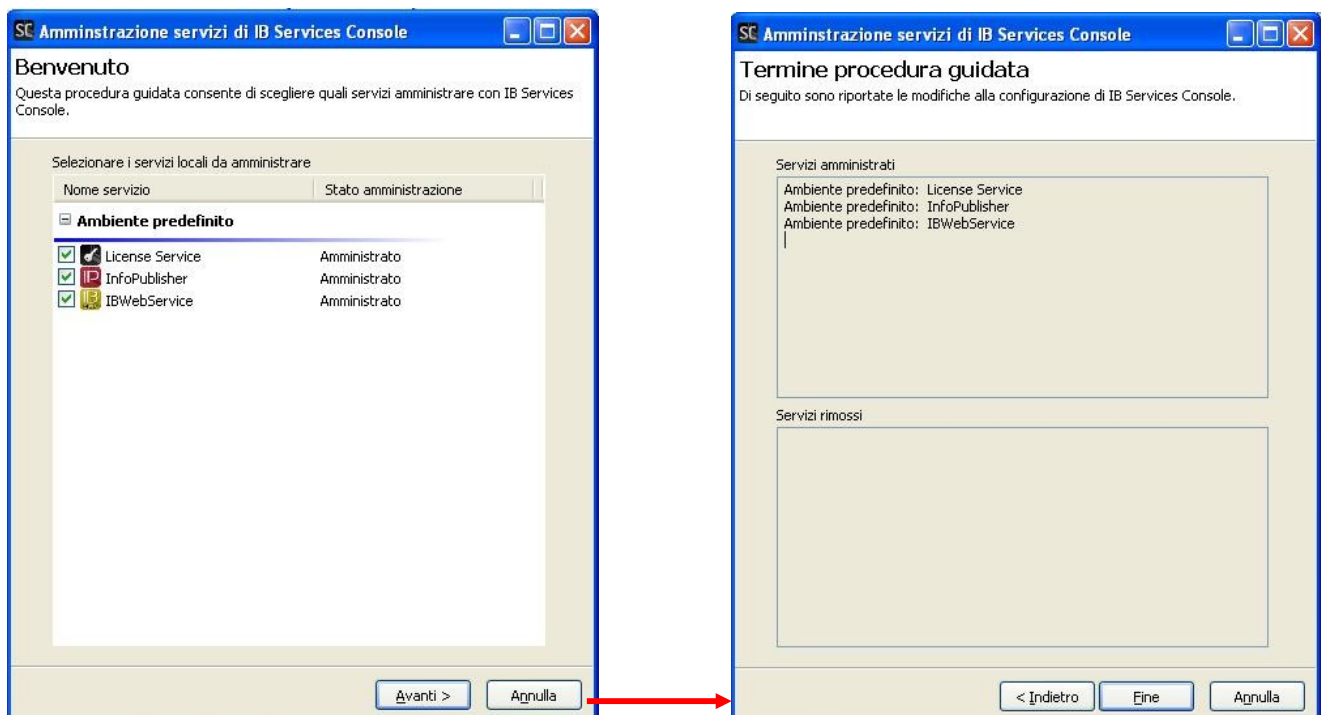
SC Amminstrazione servizi di IB Services Console

Benvenuto

Questa procedura guidata consente di scegliere quali servizi amministrare con IB Services Console.

Selezionare i servizi locali da amministrare

| Nome servizio | Stato amministrazione |
|---|---|
| Ambiente predefinito | |
| License Service | Amministrato |
| InfoPublisher | Amministrato |
| IBWebService | Amministrato |

Avanti >
Annulla

SC Amminstrazione servizi di IB Services Console

Termine procedura guidata

Di seguito sono riportate le modifiche alla configurazione di IB Services Console.

Servizi amministrati

Ambiente predefinito: License Service
Ambiente predefinito: InfoPublisher
Ambiente predefinito: IBWebService

Servizi rimossi

< Indietro
Fine
Annulla